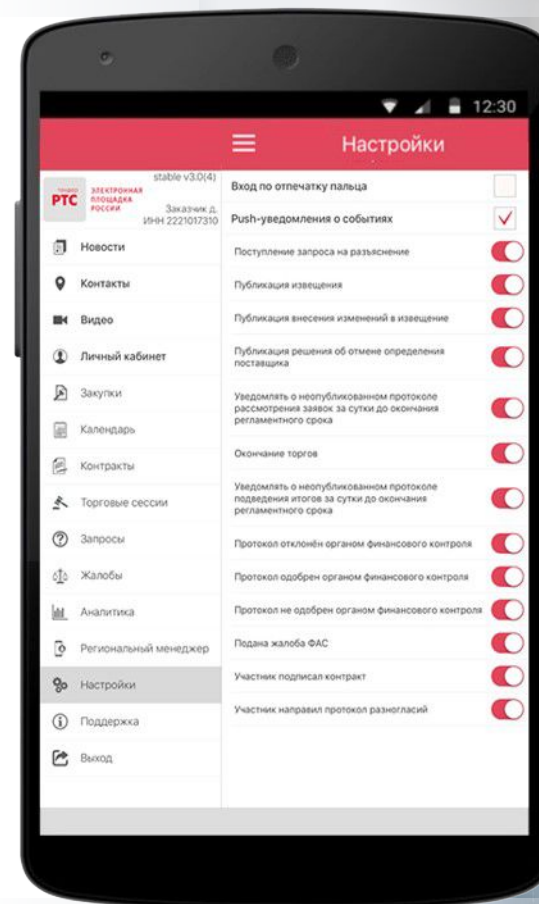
12:30

Настройки

stable v3.0(4)

РТС ЭЛЕКТРОННАЯ ПЛОЩАДКА РОССИИ

Заказчик д. ИНН 2221017310

Новости

Контакты

Видео

Личный кабинет

Закупки

Календарь

Контракты

Торговые сессии

Запросы

Жалобы

Аналитика

Региональный менеджер

Настройки

Поддержка

Выход

Вход по отпечатку пальца

Push-уведомления о событиях

Поступление запроса на разъяснение

Публикация извещения

Публикация внесения изменений в извещение

Публикация решения об отмене определения поставщика

Уведомлять о неопубликованном протоколе рассмотрения заявок за сутки до окончания регламентного срока

Окончание торгов

Уведомлять о неопубликованном протоколе подведения итогов за сутки до окончания регламентного срока

Протокол отклонён органом финансового контроля

Протокол одобрен органом финансового контроля

Протокол не одобрен органом финансового контроля

Подана жалоба ФАС

Участник подписал контракт

Участник направил протокол разногласий